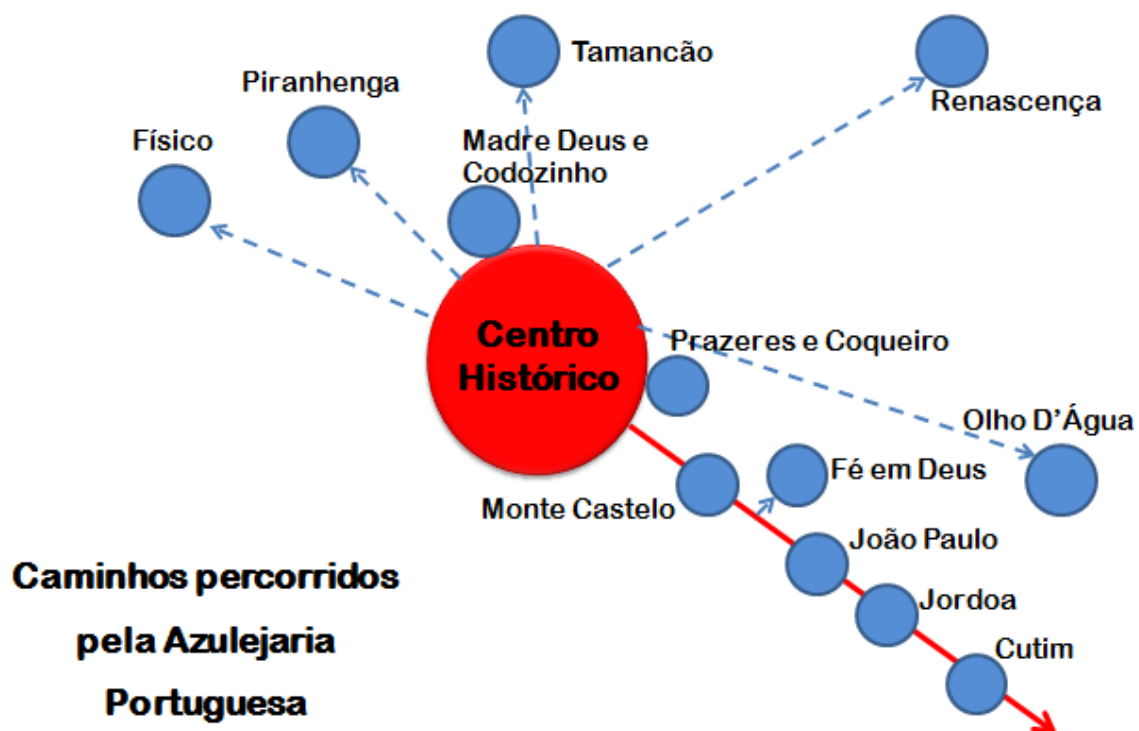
Tamancão

Renascença

Piranhenga

Físico

Madre Deus e Codozinho

Centro Histórico

Prazeres e Coqueiro

Olho D'Água

Fé em Deus

Monte Castelo

João Paulo

Jordoa

Cutim

Caminhos percorridos pela Azulejaria Portuguesa